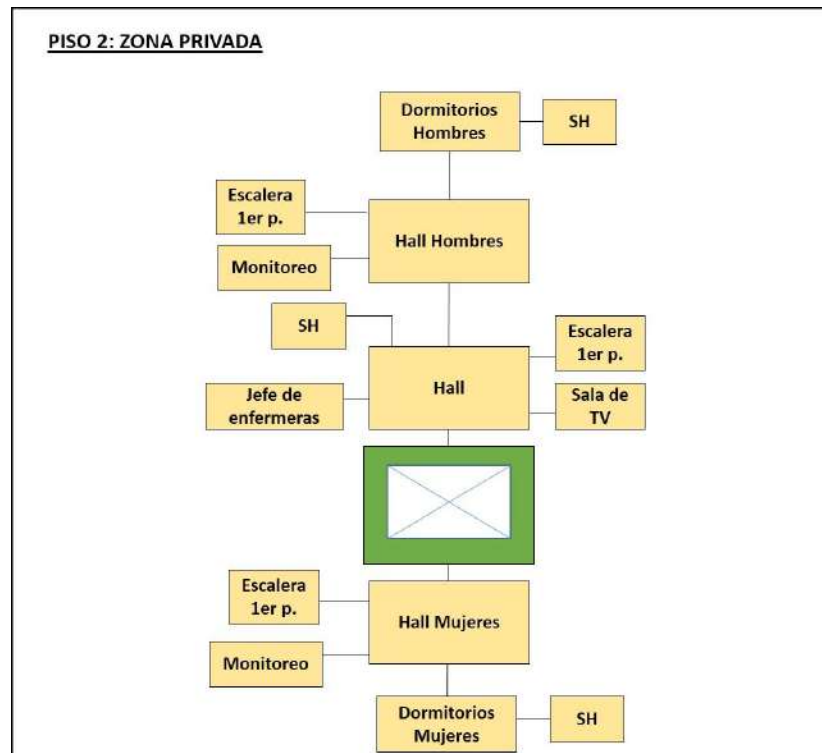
PISO 2: ZONA PRIVADA

Dormitorios Hombres

SH

Escalera 1er p.

Hall Hombres

Monitoreo

SH

Escalera 1er p.

Hall

Jefe de enfermeras

Sala de TV

Escalera 1er p.

Hall Mujeres

Monitoreo

Dormitorios Mujeres

SH